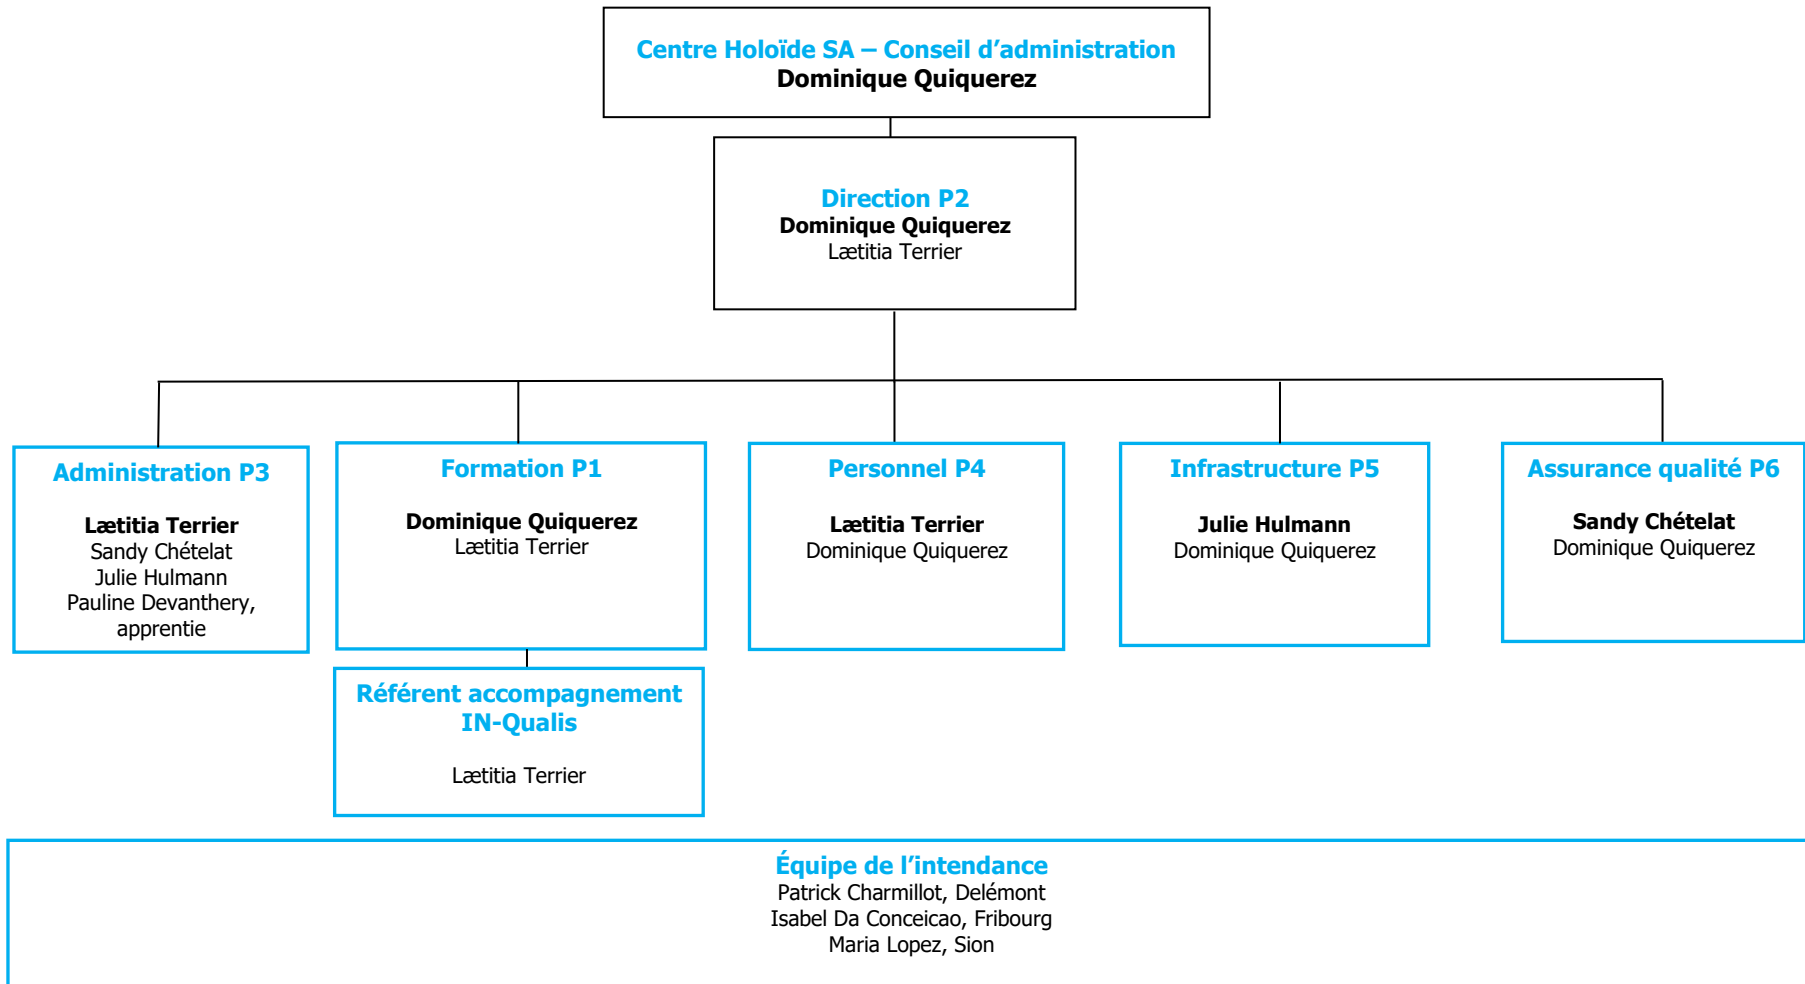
Centre Holoïde SA – Conseil d'administration
Dominique Quiquerez

Direction P2
Dominique Quiquerez
Lætitia Terrier

Administration P3

Lætitia Terrier
Sandy Chételat
Julie Hulmann
Pauline Devanthery, apprentie

Formation P1

Dominique Quiquerez
Lætitia Terrier

Référent accompagnement IN-Qualis

Lætitia Terrier

Personnel P4

Lætitia Terrier
Dominique Quiquerez

Infrastructure P5

Julie Hulmann
Dominique Quiquerez

Assurance qualité P6

Sandy Chételat
Dominique Quiquerez

Équipe de l'intendance
Patrick Charmillot, Delémont
Isabel Da Conceicao, Fribourg
Maria Lopez, Sion